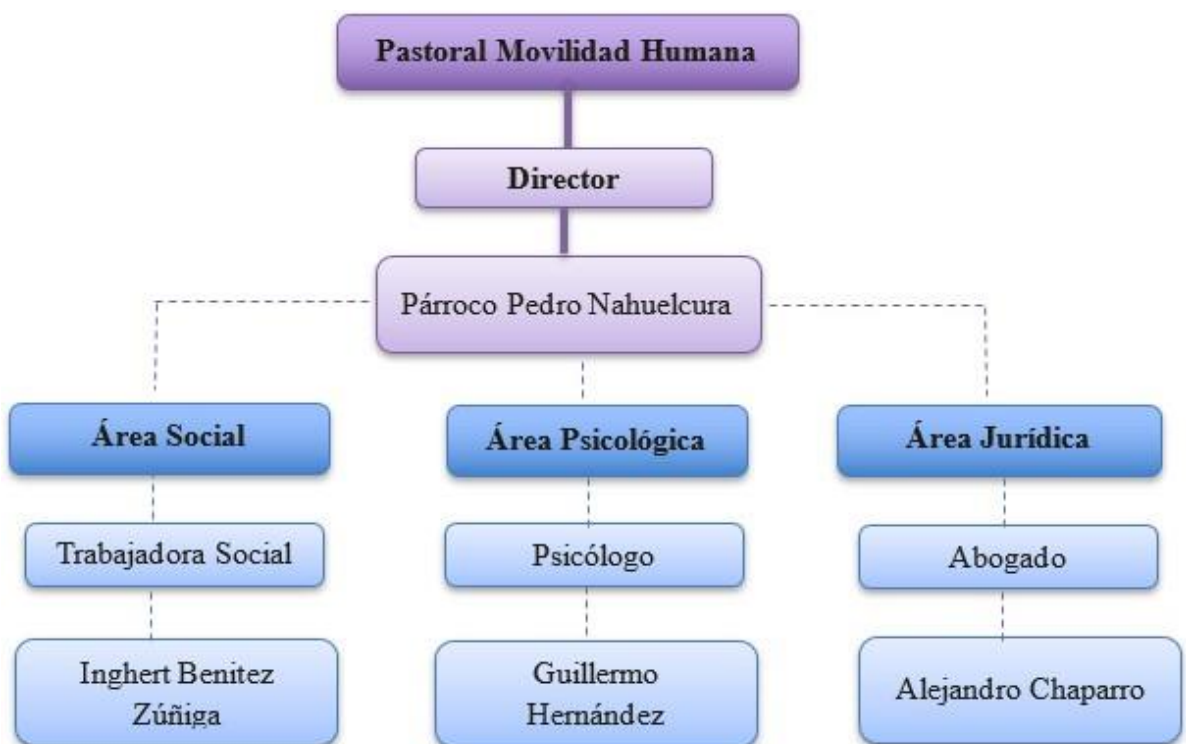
Pastoral Movilidad Humana

Director

Párroco Pedro Nahuelcura

Área Social

Trabajadora Social

Inghert Benitez Zúñiga

Área Psicológica

Psicólogo

Guillermo Hernández

Área Jurídica

Abogado

Alejandro Chaparro